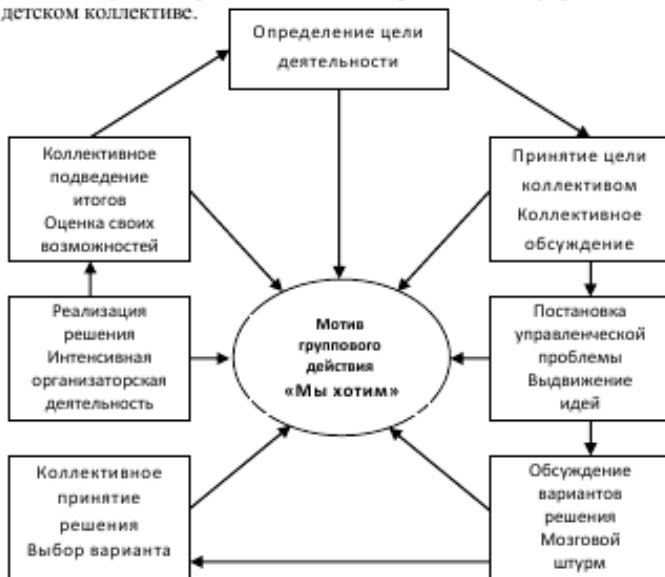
детском коллективе.

Определение цели деятельности

Коллективное подведение итогов Оценка своих возможностей

Принятие цели коллективом Коллективное обсуждение

Реализация решения Интенсивная организаторская деятельность

Мотив группового действия «Мы хотим»

Постановка управленческой проблемы Выдвижение идей

Коллективное принятие решения Выбор варианта

Обсуждение вариантов решения Мозговой штурм